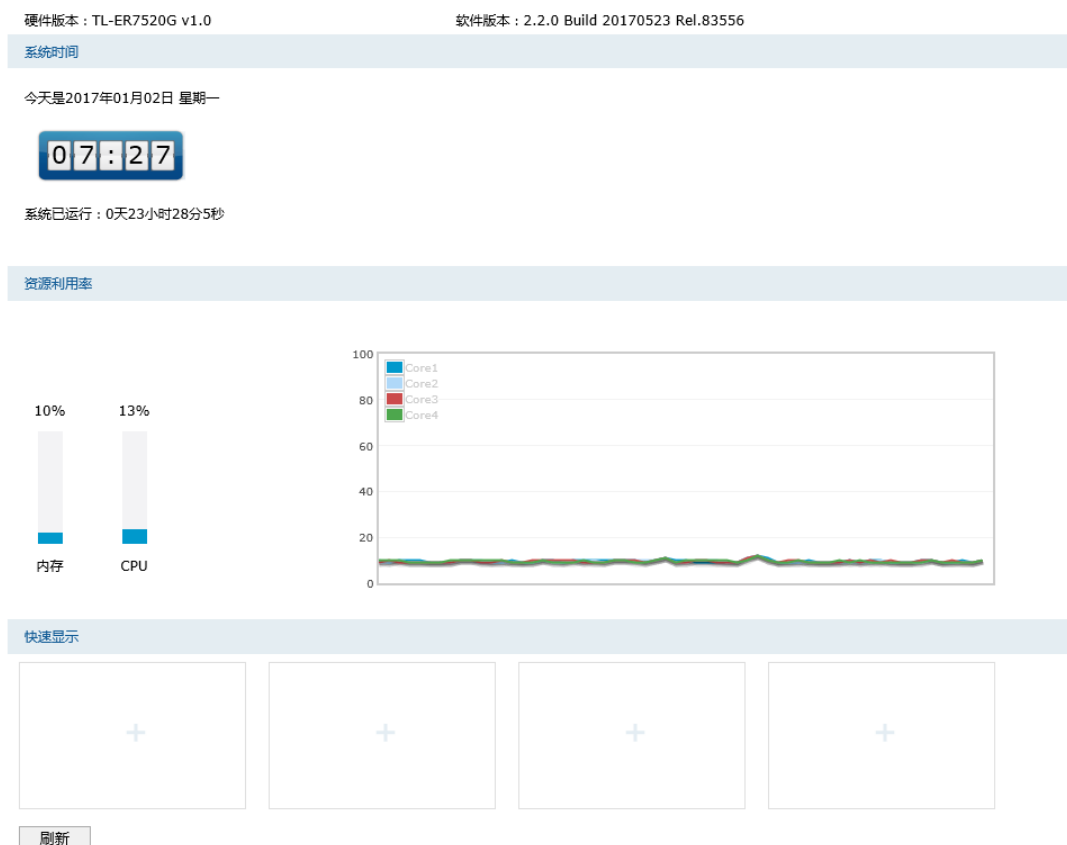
硬件版本：TL-ER7520G v1.0

软件版本：2.2.0 Build 20170523 Rel.83556

系统时间

今天是2017年01月02日 星期一

07:27

系统已运行：0天23小时28分5秒

资源利用率

10%

13%

内存

CPU

100
80
60
40
20
0

Core1
Core2
Core3
Core4

快速显示

+

+

+

+

刷新